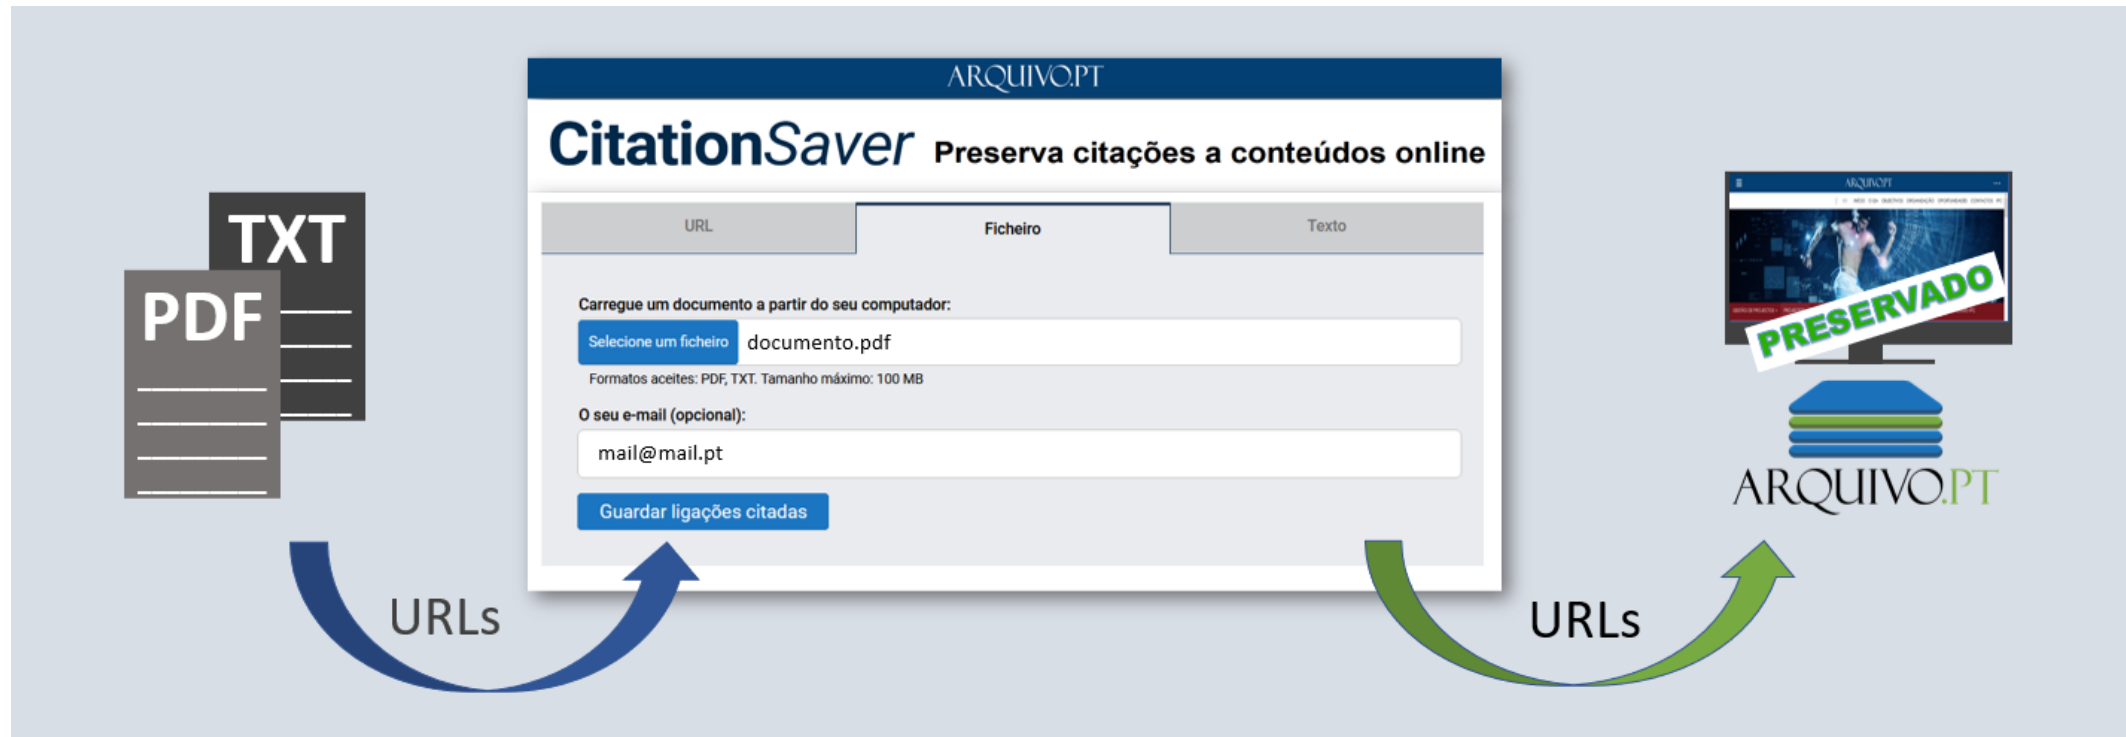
TXT

PDF

URLs

ARQUIVO.PT

CitationSaver Preserva citações a conteúdos online

URL | Ficheiro | Texto

Carregue um documento a partir do seu computador:

Selecione um ficheiro documento.pdf

Formatos aceites: PDF, TXT. Tamanho máximo: 100 MB

O seu e-mail (opcional):

mail@mail.pt

Guardar ligações citadas

URLs

ARQUIVO.PT

PRESERVADO

ARQUIVO.PT